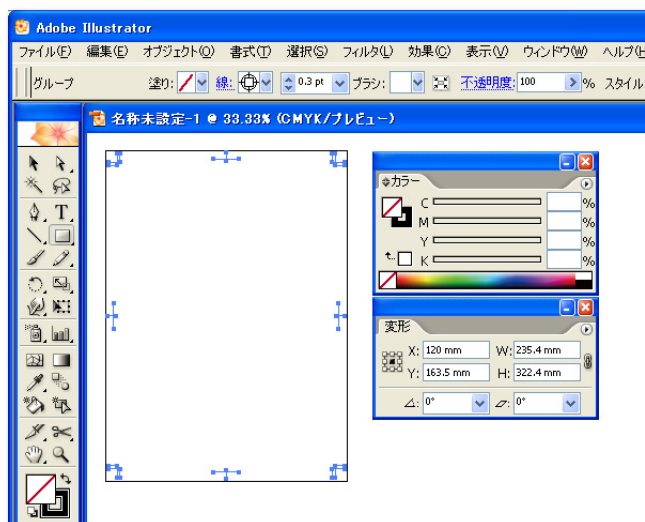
Adobe Illustrator

ファイル(F) 編集(E) オブジェクト(O) 書式(T) 選択(S) フィルタ(L) 効果(C) 表示(V) ウィンドウ(W) ヘルプ(

グループ 塗り: 線: 0.3 pt ブラシ: 不透明度: 100 % スタイル

名称未設定-1 @ 33.33% (CMYK/プレビュー)

カラー

C %

M %

Y %

K %

変形

X: 120 mm W: 235.4 mm

Y: 163.5 mm H: 322.4 mm

0° 0°